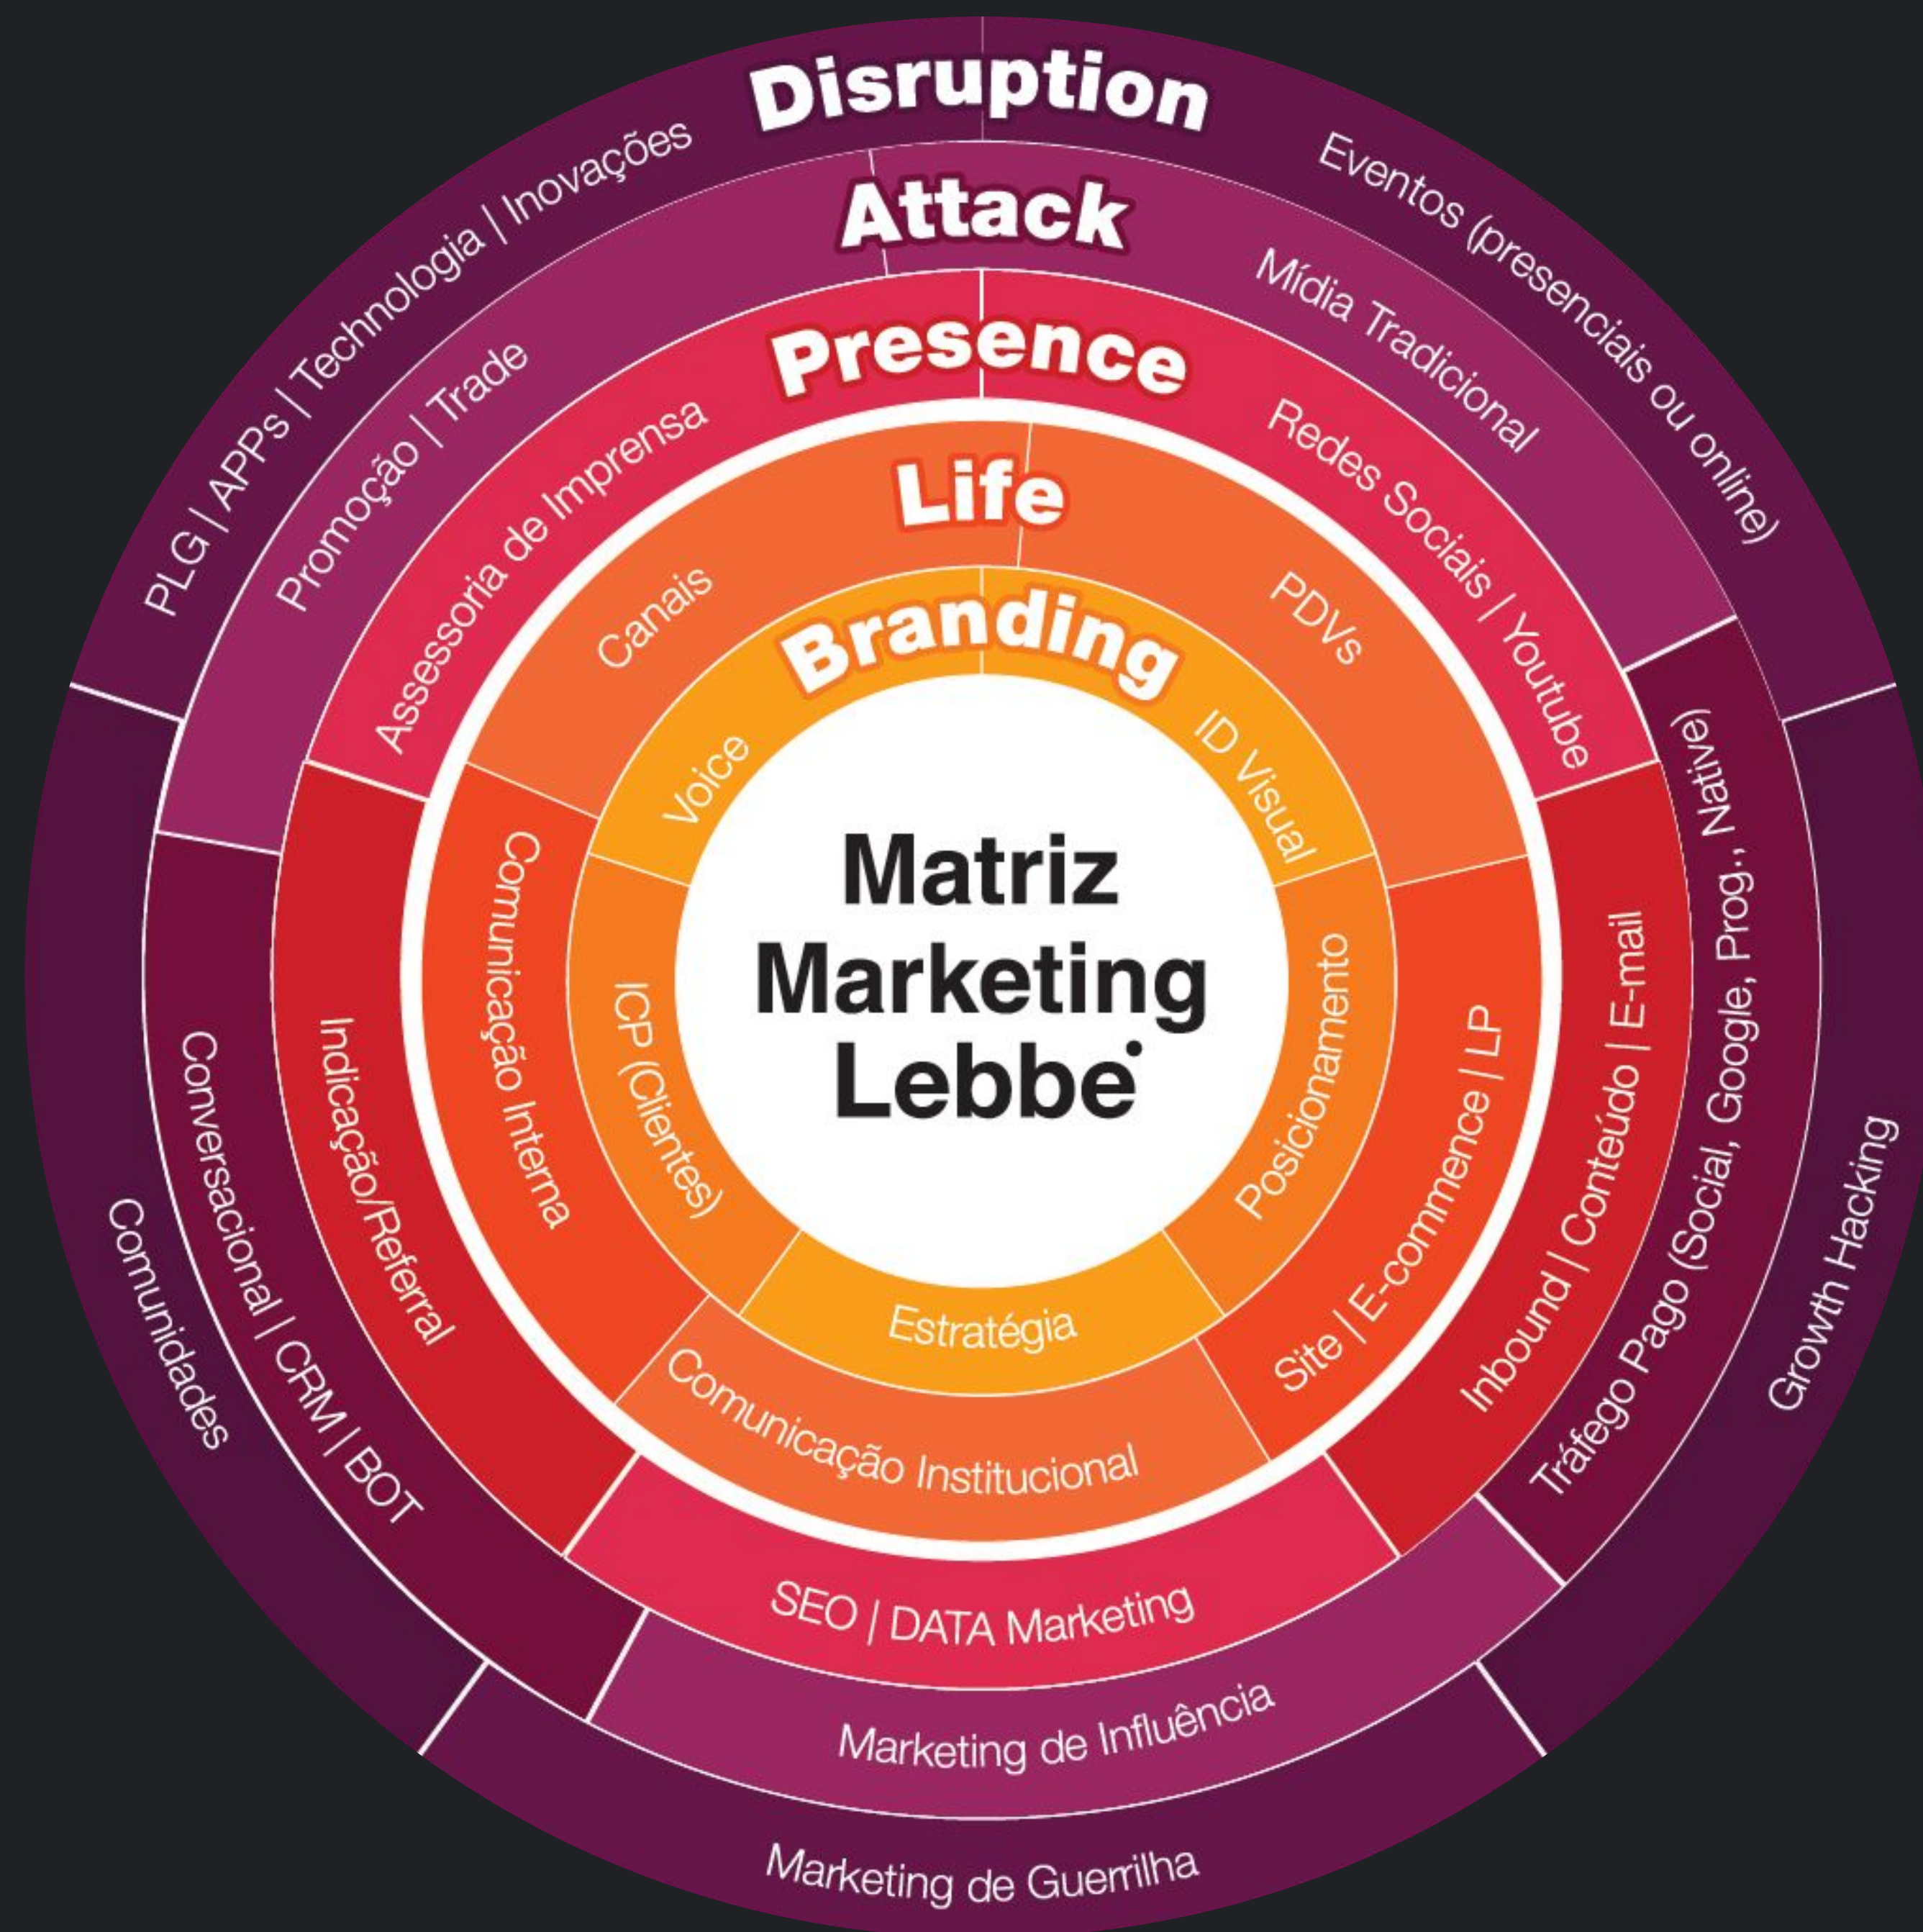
Disruption

Attack

Presence

Life

Branding

Matriz Marketing Lebbe

PLG | APPs | Technologia | Inovações

Eventos (presenciais ou online)

Promoção | Trade

Mídia Tradicional

Assessoria de Imprensa

Redes Sociais | Youtube

Canais

PDVs

Voice

ID Visual

ICP (Clientes)

Posicionamento

Estratégia

Comunicação Interna

Site | E-commerce | LP

Comunicação Institucional

Indicação/Referral

Inbound | Conteúdo | E-mail

Conversacional | CRM | BOT

Tráfego Pago (Social, Google, Prog., Native)

Comunidades

Growth Hacking

SEO | DATA Marketing

Marketing de Influência

Marketing de Guerrilha